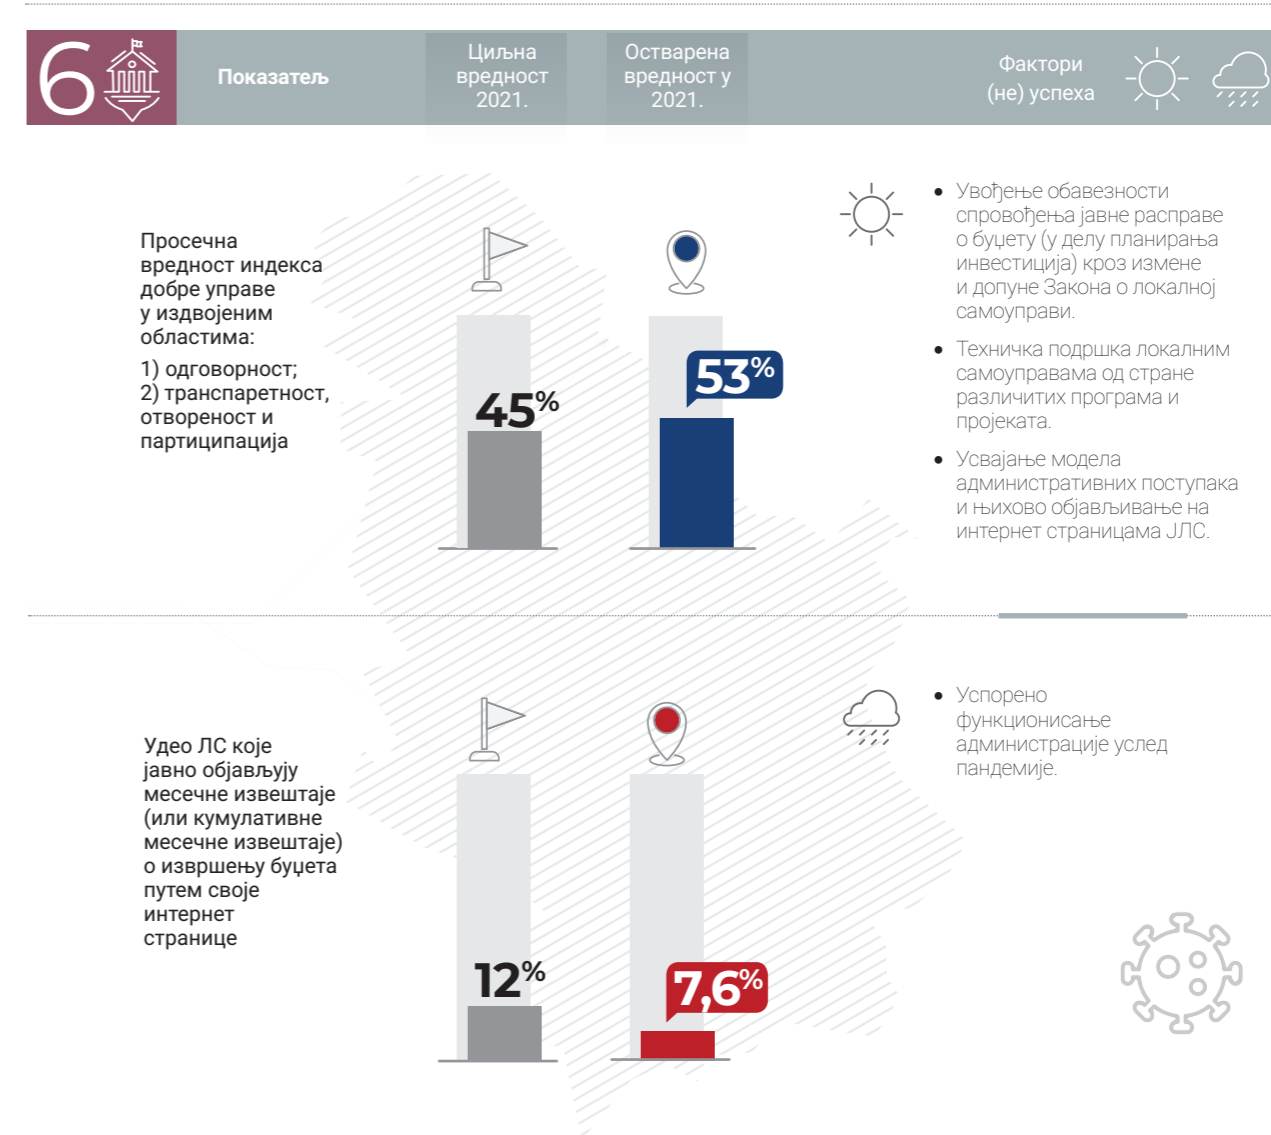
6

Показатељ

Циљна вредност 2021.

Остварена вредност у 2021.

Фактори (не) успеха

Просечна вредност индекса добре управе у издвојеним областима:
1) одговорност;
2) транспаретност, отвореност и партиципација

45%

53%

• Увођење обавезности спровођења јавне расправе о буџету (у делу планирања инвестиција) кроз измене и допуне Закона о локалној самоуправи.
• Техничка подршка локалним самоуправама од стране различитих програма и пројеката.
• Усвајање модела административних поступака и њихово објављивање на интернет страницама ЈЛС.

Удео ЛС које јавно објављују месечне извештаје (или кумулативне месечне извештаје) о извршењу буџета путем своје интернет странице

12%

7,6%

• Успорено функционисање администрације услед пандемије.